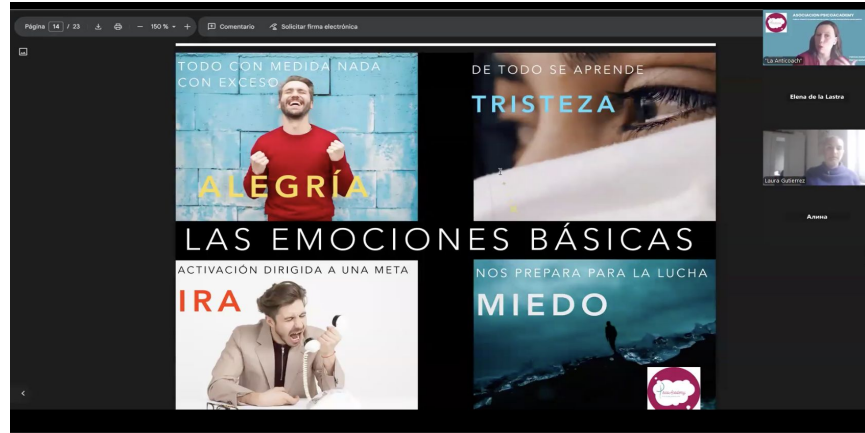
Página 14 / 23 — 150 % + Comentario Solicitar firma electrónica

TODO CON MEDIDA NADA CON EXCESO

ALEGRÍA

DE TODO SE APRENDE

TRISTEZA

LAS EMOCIONES BÁSICAS

ACTIVACIÓN DIRIGIDA A UNA META

IRA

NOS PREPARA PARA LA LUCHA

MIEDO

"La Anticoach"

Elena de la Lastra

Laura Gutierrez

Алина